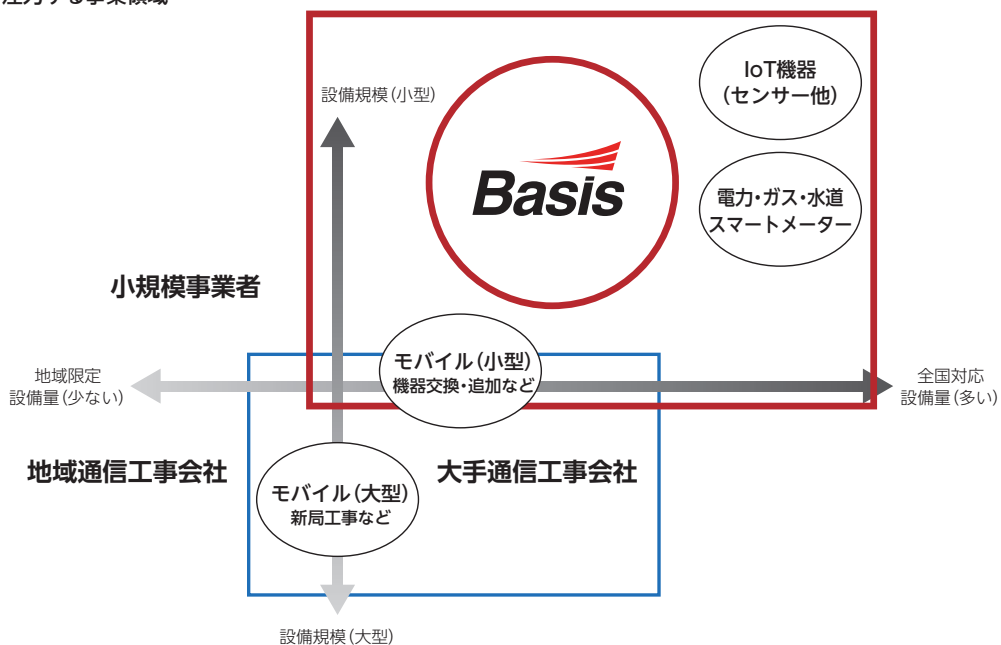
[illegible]

設備規模(小型)

Basis

IoT機器
(センサー他)

電力・ガス・水道
スマートメーター

小規模事業者

地域限定
設備量(少ない)

モバイル(小型)
機器交換・追加など

全国対応
設備量(多い)

地域通信工事会社

モバイル(大型)
新局工事など

大手通信工事会社

設備規模(大型)